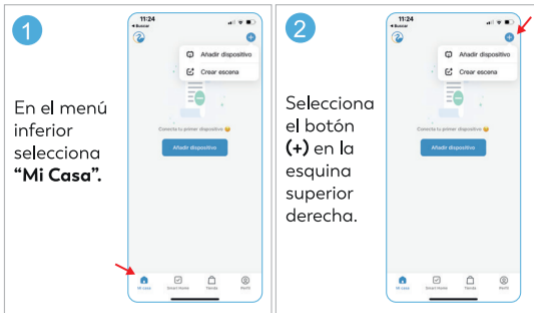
1

En el menú inferior selecciona **"Mi Casa".**

11:24
◂ Buscar
Añadir dispositivo
Crear escena
Conecta tu primer dispositivo 😊
Añadir dispositivo
Mi casa Smart Home Tienda Perfil

2

Selecciona el botón **(+)** en la esquina superior derecha.

11:24
◂ Buscar
Añadir dispositivo
Crear escena
Conecta tu primer dispositivo 😊
Añadir dispositivo
Mi casa Smart Home Tienda Perfil